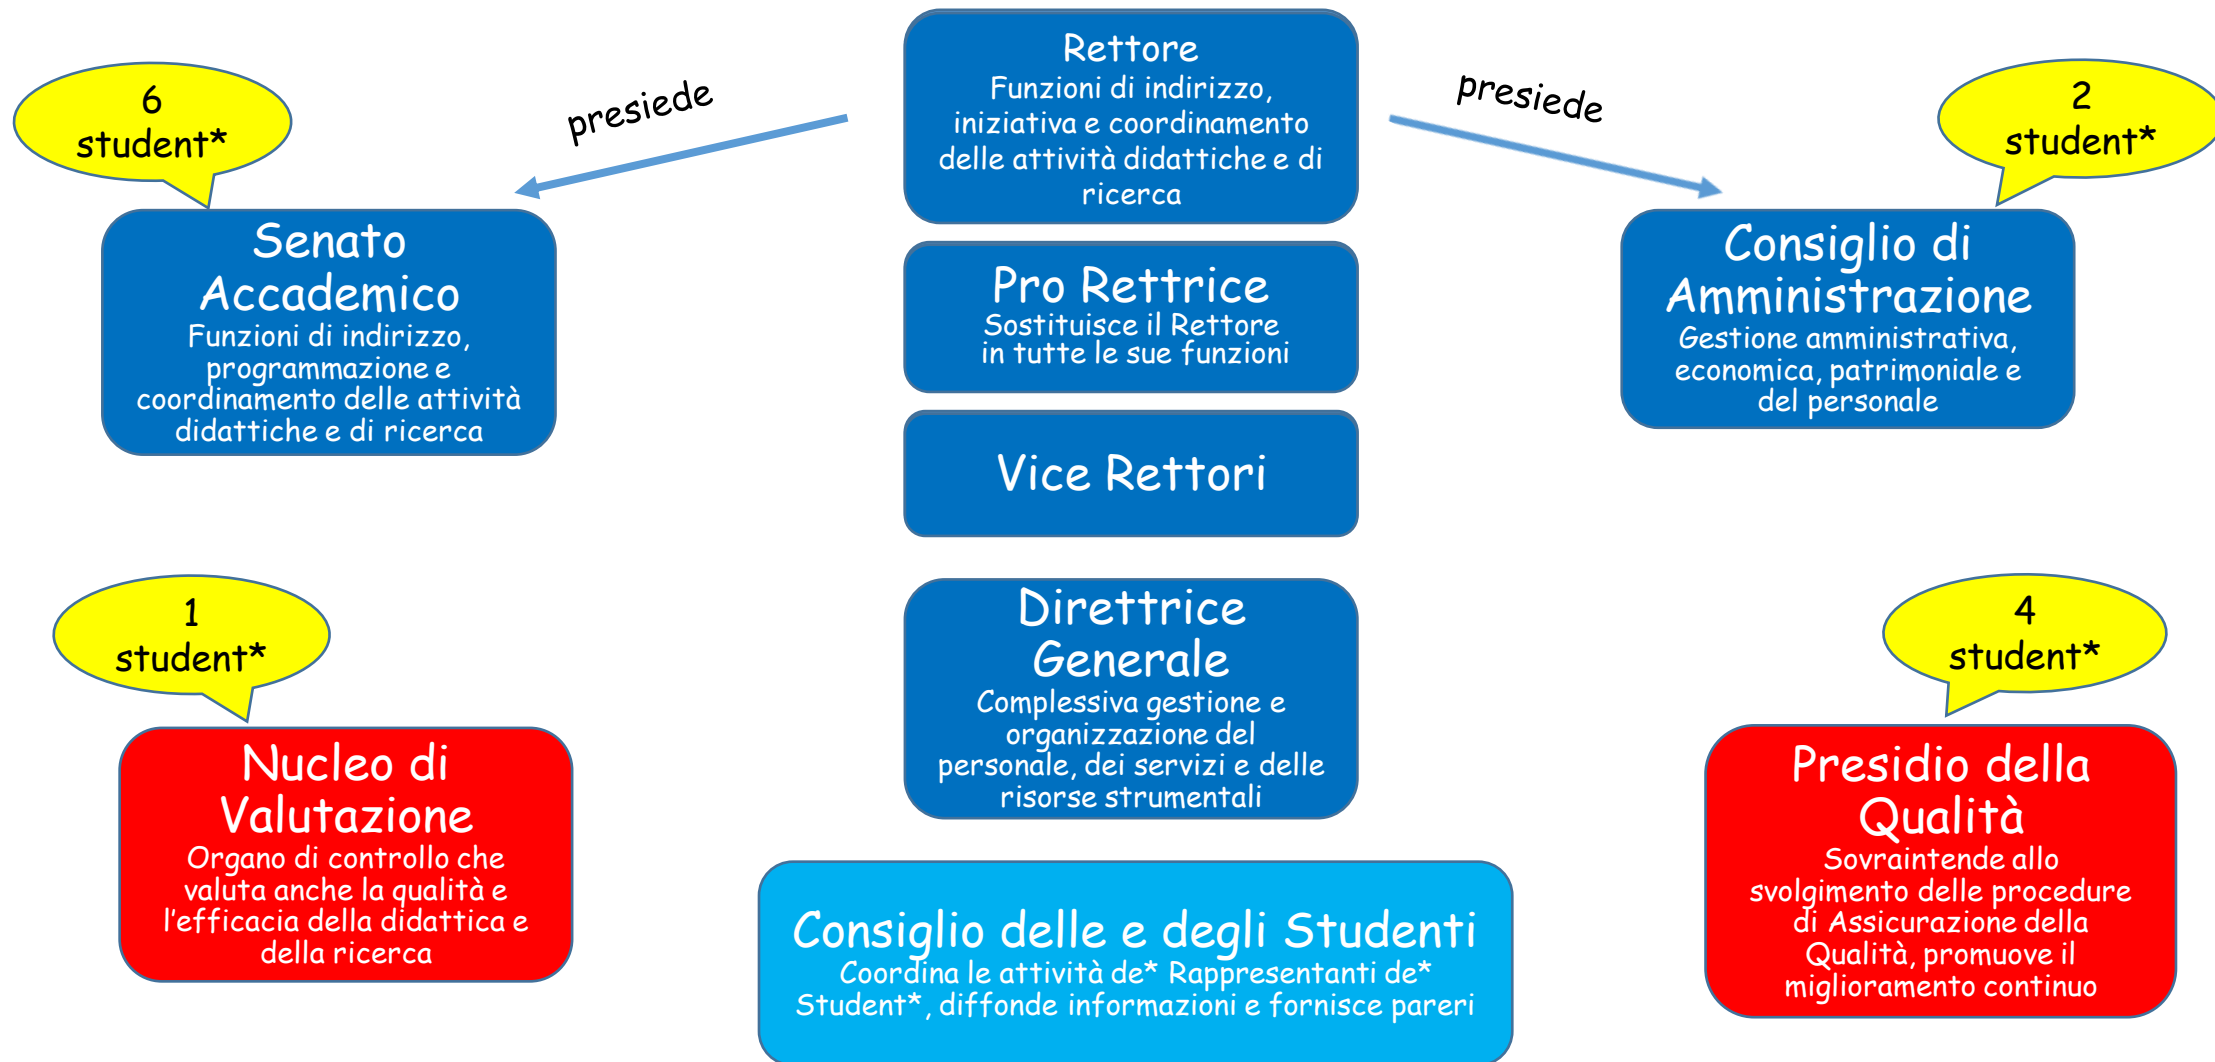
6
student*

presiede

Rettore
Funzioni di indirizzo, iniziativa e coordinamento delle attività didattiche e di ricerca

presiede

2
student*

Senato Accademico
Funzioni di indirizzo, programmazione e coordinamento delle attività didattiche e di ricerca

Pro Rettrice
Sostituisce il Rettore in tutte le sue funzioni

Consiglio di Amministrazione
Gestione amministrativa, economica, patrimoniale e del personale

Vice Rettori

1
student*

Direttrice Generale
Complessiva gestione e organizzazione del personale, dei servizi e delle risorse strumentali

4
student*

Nucleo di Valutazione
Organo di controllo che valuta anche la qualità e l'efficacia della didattica e della ricerca

Consiglio delle e degli Studenti
Coordina le attività de* Rappresentanti de* Student*, diffonde informazioni e fornisce pareri

Presidio della Qualità
Sovraintende allo svolgimento delle procedure di Assicurazione della Qualità, promuove il miglioramento continuo